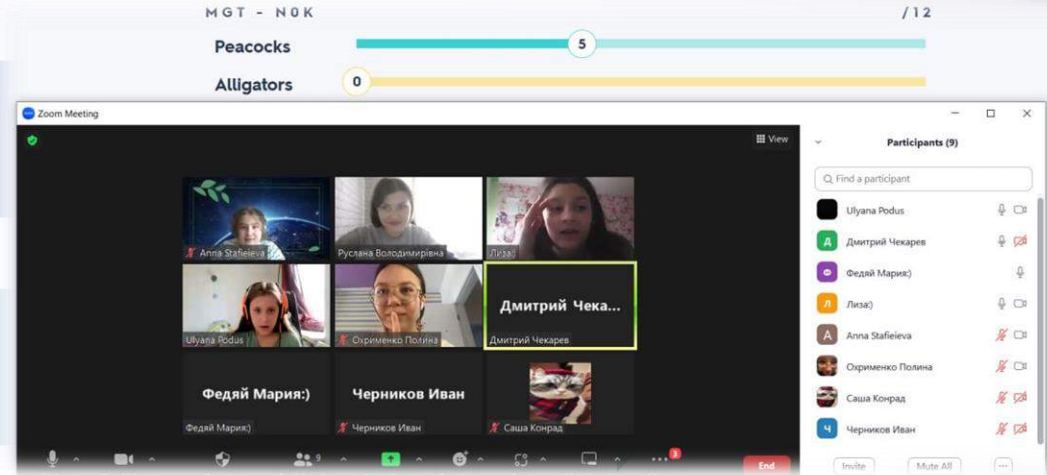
MGT - N0K /12

Peacocks 5

Alligators 0

Zoom Meeting

View

Participants (9)

Find a participant

Anna Stafieieva

Руслана Володимирівна

Лиза:)

Ulyana Podus

Охрименко Полина

Дмитрий Чека...

Дмитрий Чекарев

Федяй Мария:)

Федяй Мария:)

Черников Иван

Черников Иван

Саша Конрад

Ulyana Podus

Д Дмитрий Чекарев

Федяй Мария:)

Л Лиза:)

A Anna Stafieieva

Охрименко Полина

Саша Конрад

Ч Черников Иван

9

3

End

Invite

Mute All

...